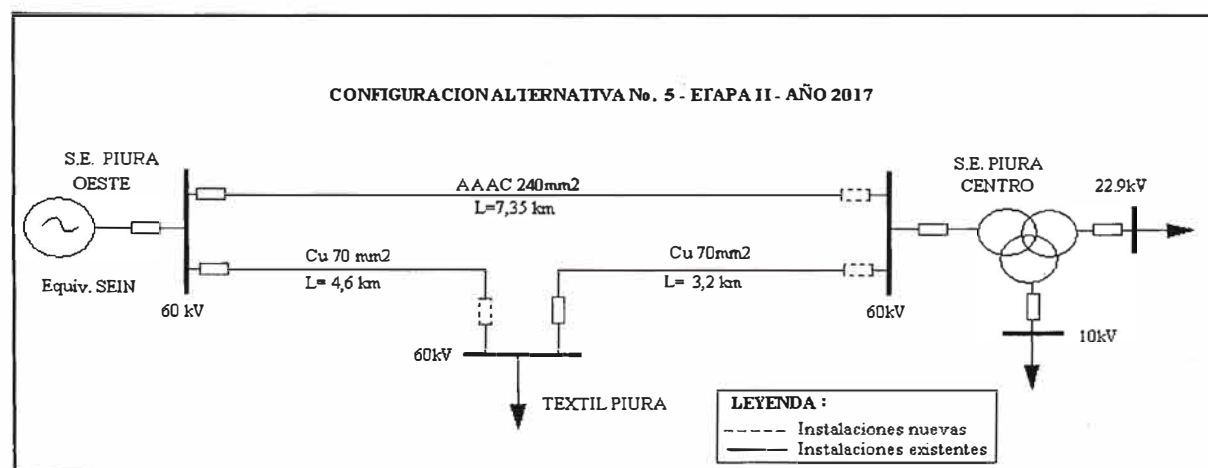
CONFIGURACION ALTERNATIVA No. 5 - ETAPA II - AÑO 2017

S.E. PIURA OESTE

Equiv. SEIN

60 kV

AAAC 240mm2
L=7,35 km

Cu 70 mm2
L= 4,6 km

Cu 70mm2
L= 3,2 km

60kV

TEXTIL PIURA

S.E. PIURA CENTRO

60kV

22.9kV

10kV

LEYENDA :
Instalaciones nuevas
Instalaciones existentes